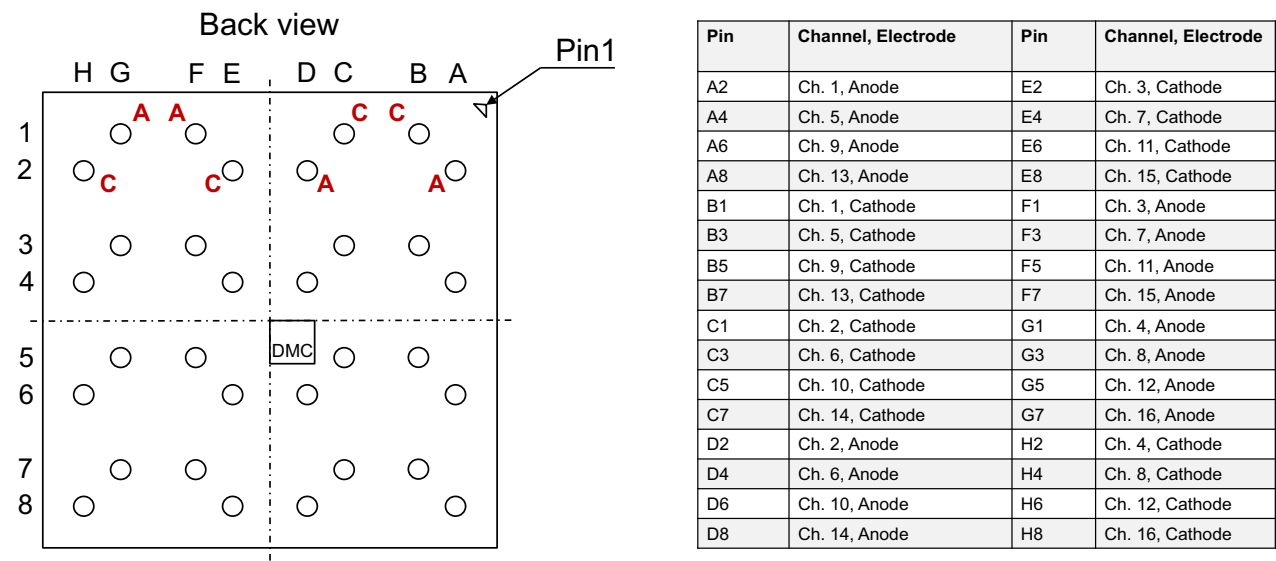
Back view

Pin1

H G F E D C B A

1
2
3
4
5
6
7
8

A A C C
C C A A

DMC

| Pin | Channel, Electrode | Pin | Channel, Electrode |
|---|---|---|---|
| A2 | Ch. 1, Anode | E2 | Ch. 3, Cathode |
| A4 | Ch. 5, Anode | E4 | Ch. 7, Cathode |
| A6 | Ch. 9, Anode | E6 | Ch. 11, Cathode |
| A8 | Ch. 13, Anode | E8 | Ch. 15, Cathode |
| B1 | Ch. 1, Cathode | F1 | Ch. 3, Anode |
| B3 | Ch. 5, Cathode | F3 | Ch. 7, Anode |
| B5 | Ch. 9, Cathode | F5 | Ch. 11, Anode |
| B7 | Ch. 13, Cathode | F7 | Ch. 15, Anode |
| C1 | Ch. 2, Cathode | G1 | Ch. 4, Anode |
| C3 | Ch. 6, Cathode | G3 | Ch. 8, Anode |
| C5 | Ch. 10, Cathode | G5 | Ch. 12, Anode |
| C7 | Ch. 14, Cathode | G7 | Ch. 16, Anode |
| D2 | Ch. 2, Anode | H2 | Ch. 4, Cathode |
| D4 | Ch. 6, Anode | H4 | Ch. 8, Cathode |
| D6 | Ch. 10, Anode | H6 | Ch. 12, Cathode |
| D8 | Ch. 14, Anode | H8 | Ch. 16, Cathode |